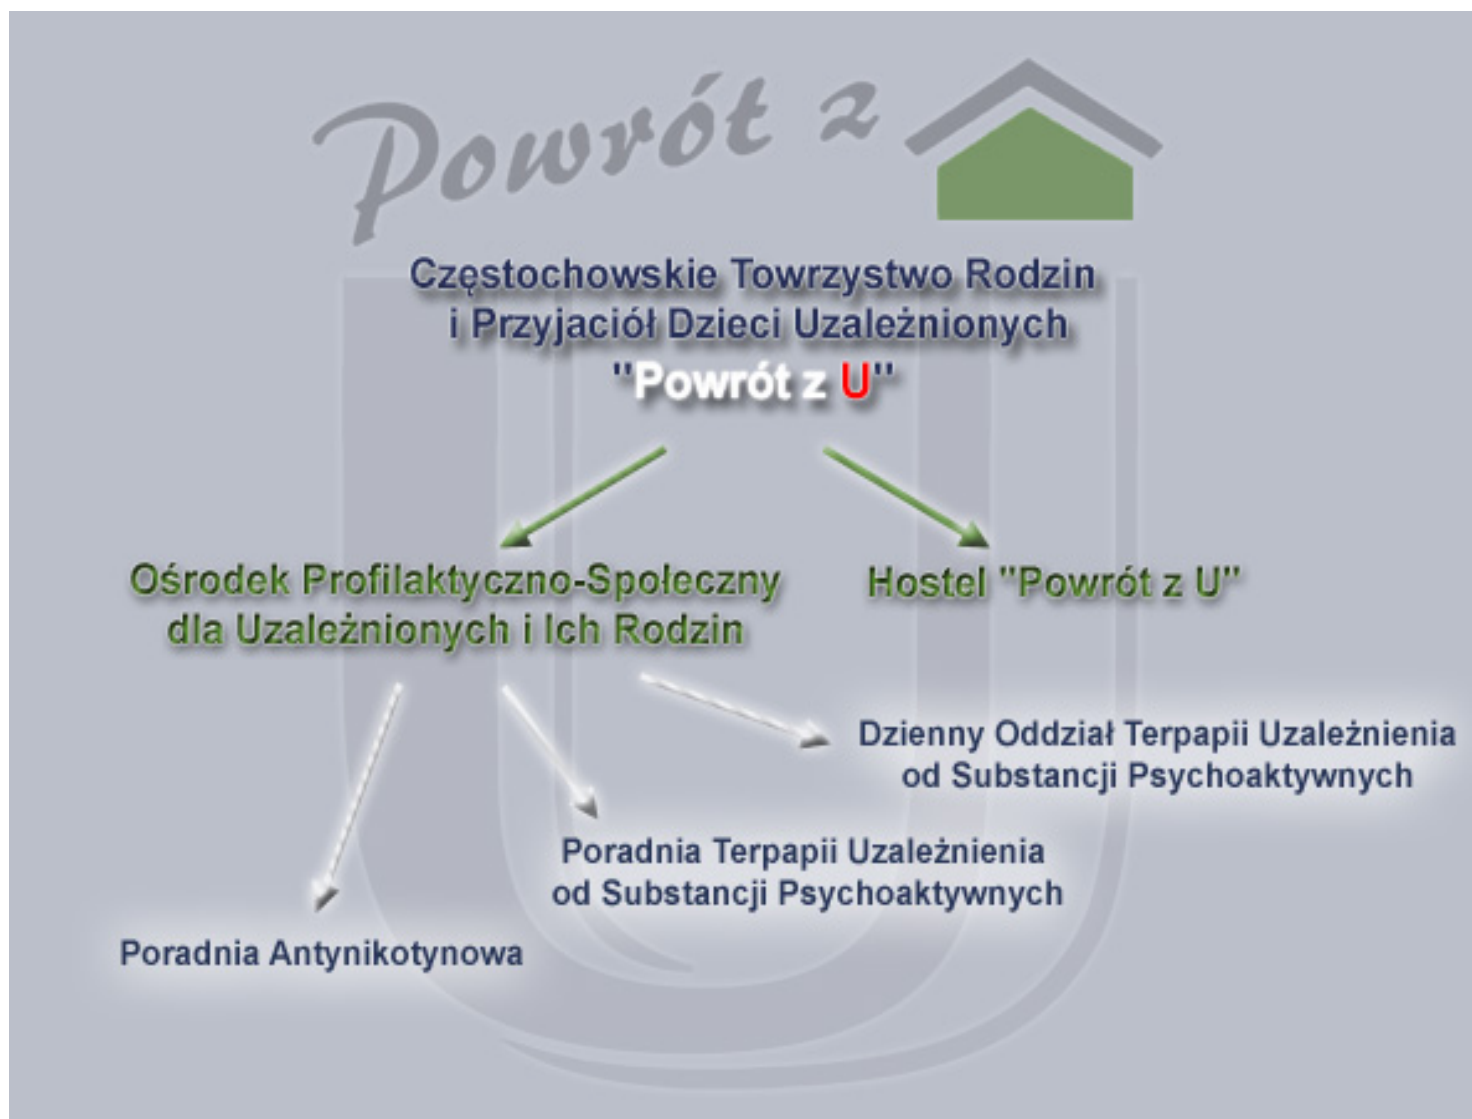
Powrót z

Częstochowskie Towrzystwo Rodzin i Przyjaciół Dzieci Uzależnionych "Powrót z U"

Ośrodek Profilaktyczno-Społeczny dla Uzależnionych i Ich Rodzin

Hostel "Powrót z U"

Dzienny Oddział Terpapii Uzależnienia od Substancji Psychoaktywnych

Poradnia Terpapii Uzależnienia od Substancji Psychoaktywnych

Poradnia Antynikotynowa